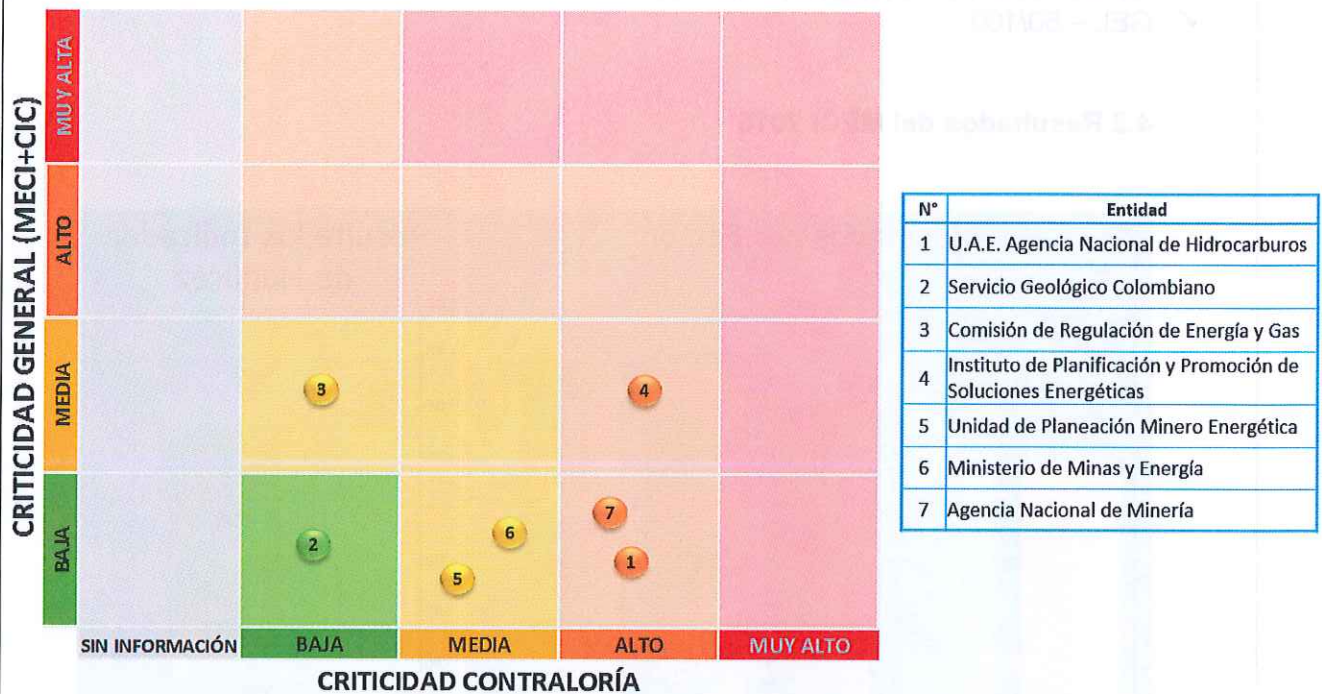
CRITICIDAD GENERAL (MECI+CIC)

MUY ALTA

ALTO

MEDIA

BAJA

3

4

7

6

2

1

5

SIN INFORMACIÓN | BAJA | MEDIA | ALTO | MUY ALTO

CRITICIDAD CONTRALORÍA

| N° | Entidad |
|---|---|
| 1 | U.A.E. Agencia Nacional de Hidrocarburos |
| 2 | Servicio Geológico Colombiano |
| 3 | Comisión de Regulación de Energía y Gas |
| 4 | Instituto de Planificación y Promoción de Soluciones Energéticas |
| 5 | Unidad de Planeación Minero Energética |
| 6 | Ministerio de Minas y Energía |
| 7 | Agencia Nacional de Minería |